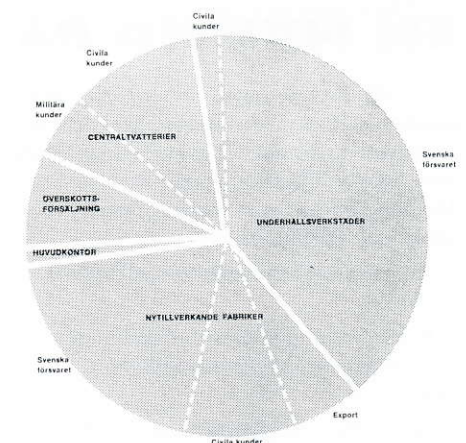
Civila kunder

Civila kunder

Militära kunder

CENTRALTVÄTTERIER

Svenska försvaret

ÖVERSKOTTS-FÖRSÄLJNING

UNDERHÅLLSVERKSTÄDER

HUVUDKONTOR

NYTILLVERKANDE FABRIKER

Svenska försvaret

Export

Civila kunder